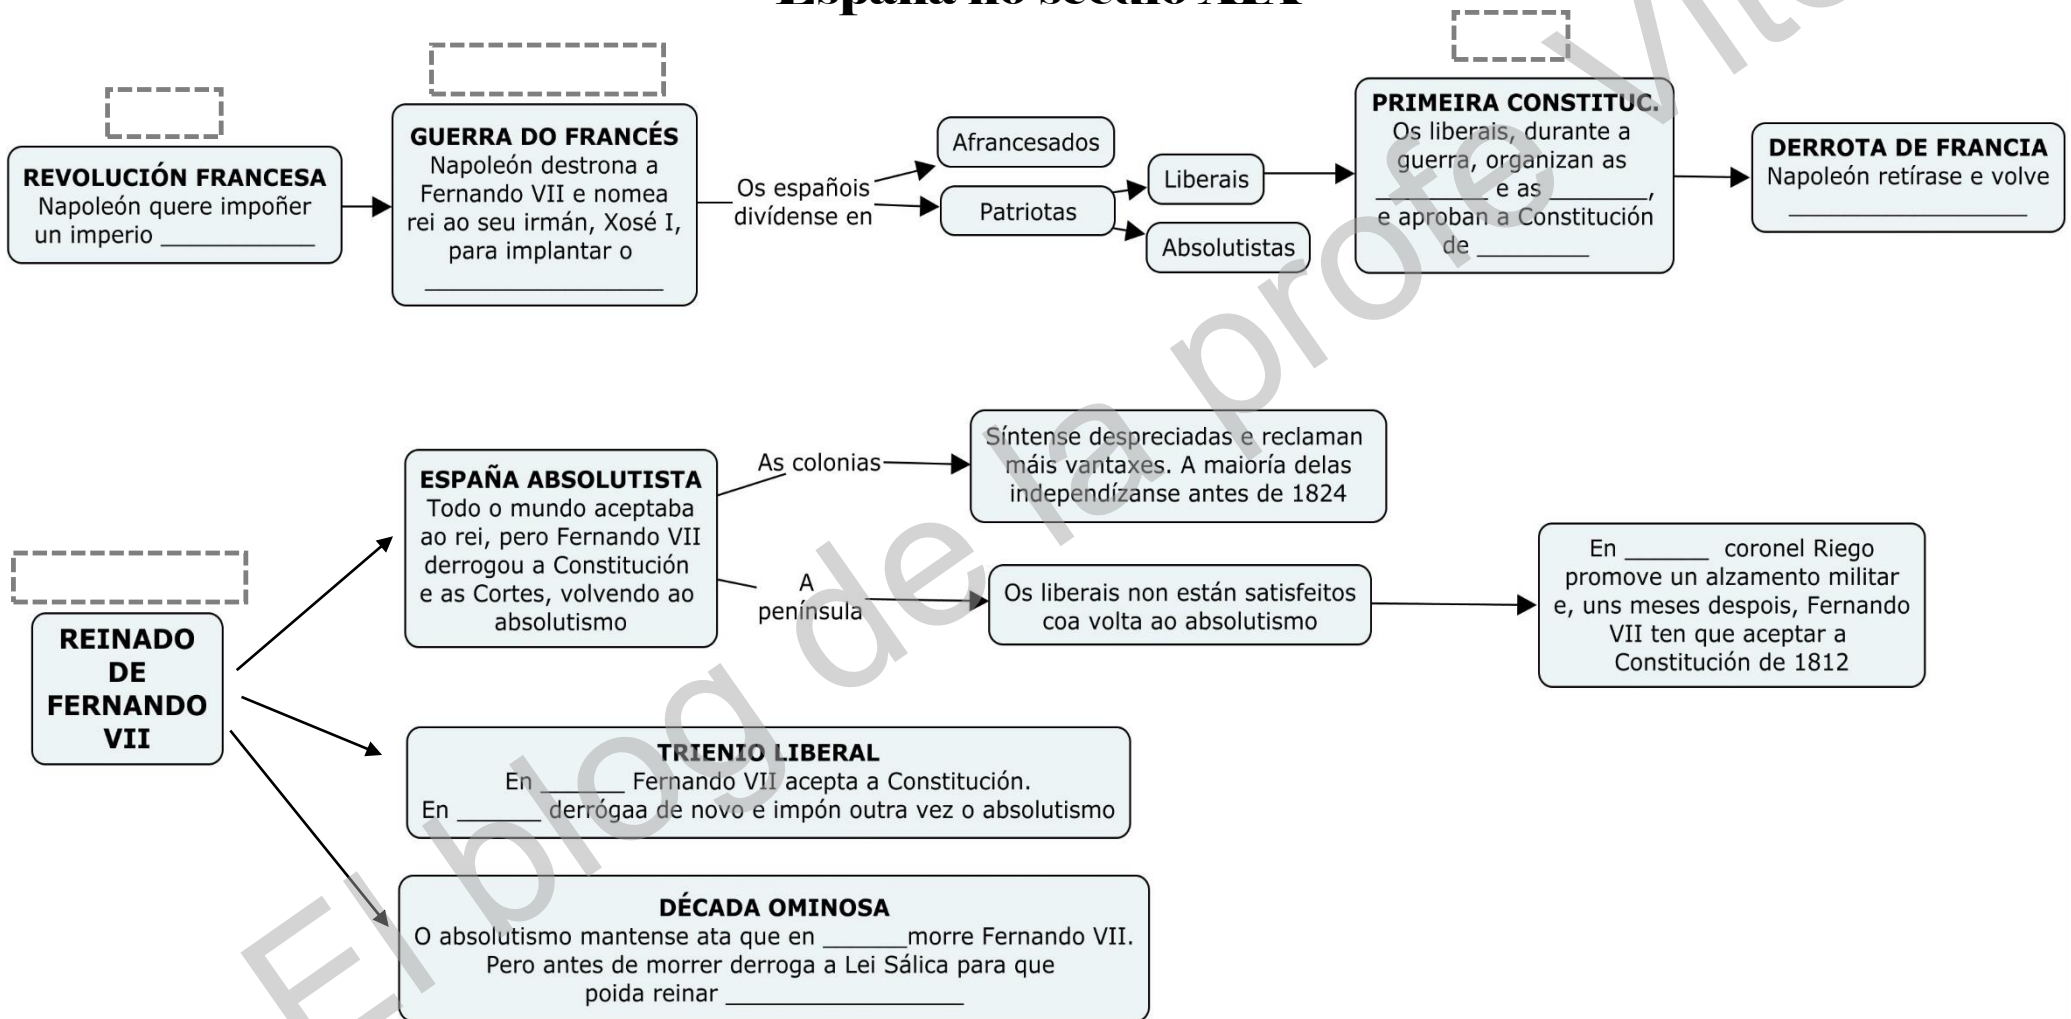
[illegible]

REVOLUCIÓN FRANCESA
Napoleón quere impoñer un imperio ___________

GUERRA DO FRANCÉS
Napoleón destrona a Fernando VII e nomea rei ao seu irmán, Xosé I, para implantar o _______________

Os españois divídense en

Afrancesados

Patriotas

Liberais

Absolutistas

PRIMEIRA CONSTITUC.
Os liberais, durante a guerra, organizan as _________ e as ________, e aproban a Constitución de ________

DERROTA DE FRANCIA
Napoleón retírase e volve _______________

REINADO DE FERNANDO VII

ESPAÑA ABSOLUTISTA
Todo o mundo aceptaba ao rei, pero Fernando VII derrogou a Constitución e as Cortes, volvendo ao absolutismo

As colonias

Síntense despreciadas e reclaman máis vantaxes. A maioría delas independízanse antes de 1824

A península

Os liberais non están satisfeitos coa volta ao absolutismo

En ______ coronel Riego promove un alzamento militar e, uns meses despois, Fernando VII ten que aceptar a Constitución de 1812

TRIENIO LIBERAL
En ______ Fernando VII acepta a Constitución.
En ______ derrógaa de novo e impón outra vez o absolutismo

DÉCADA OMINOSA
O absolutismo mantense ata que en ______morre Fernando VII. Pero antes de morrer derroga a Lei Sálica para que poida reinar _______________

El blog de la profe Vite